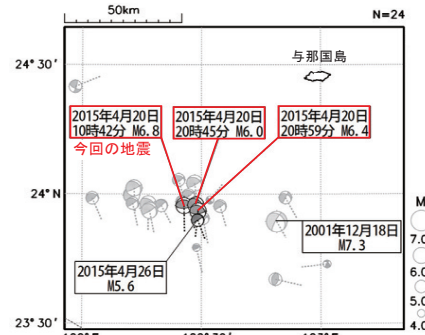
50km

N=24

24° 30′

与那国島

2015年4月20日 10時42分 M6.8

2015年4月20日 20時45分 M6.0

2015年4月20日 20時59分 M6.4

今回の地震

24° N

2001年12月18日 M7.3

2015年4月26日 M5.6

23° 30′

M

7.0

6.0

5.0

4.0